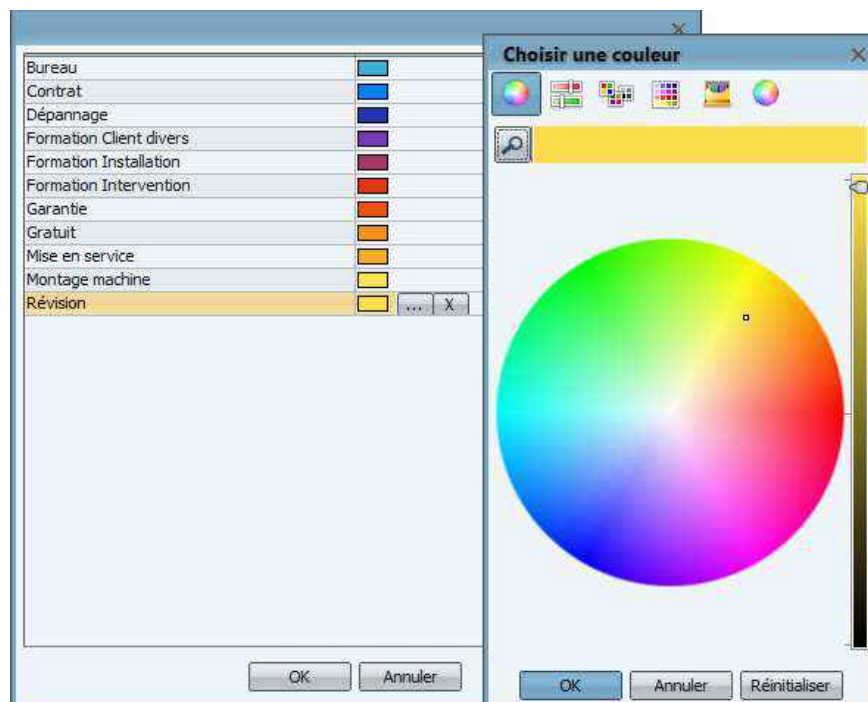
Bureau
Contrat
Dépannage
Formation Client divers
Formation Installation
Formation Intervention
Garantie
Gratuit
Mise en service
Montage machine
Révision ... X

OK Annuler

Choisir une couleur

OK Annuler Réinitialiser